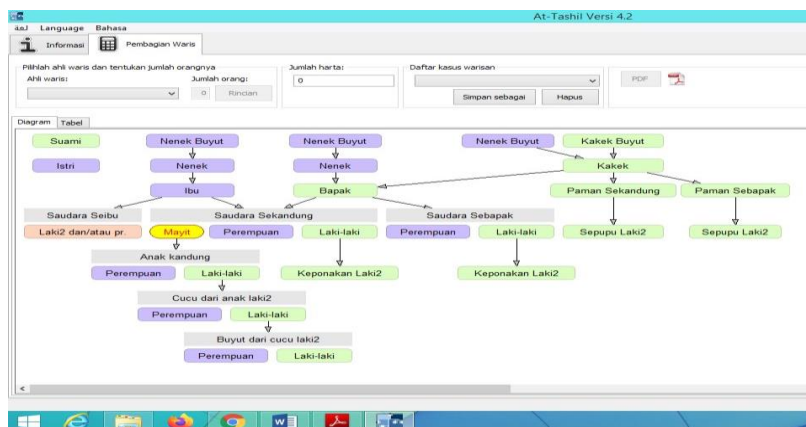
At-Tashil Versi 4.2

عقل Language Bahasa

Informasi Pembagian Waris

Pilihlah ahli waris dan tentukan jumlah orangnya
Ahli waris: Jumlah orang:
0 Rincian

Jumlah harta:
0

Daftar kasus warisan
Simpan sebagai Hapus

PDF

Diagram Tabel

Suami
Istri
Nenek Buyut
Nenek
Ibu
Nenek Buyut
Nenek
Bapak
Nenek Buyut
Kakek Buyut
Kakek
Paman Sekandung
Paman Sebapak
Saudara Seibu
Laki2 dan/atau pr.
Saudara Sekandung
Mayit
Perempuan
Laki-laki
Saudara Sebapak
Perempuan
Laki-laki
Sepupu Laki2
Sepupu Laki2
Anak kandung
Perempuan
Laki-laki
Keponakan Laki2
Keponakan Laki2
Cucu dari anak laki2
Perempuan
Laki-laki
Buyut dari cucu laki2
Perempuan
Laki-laki